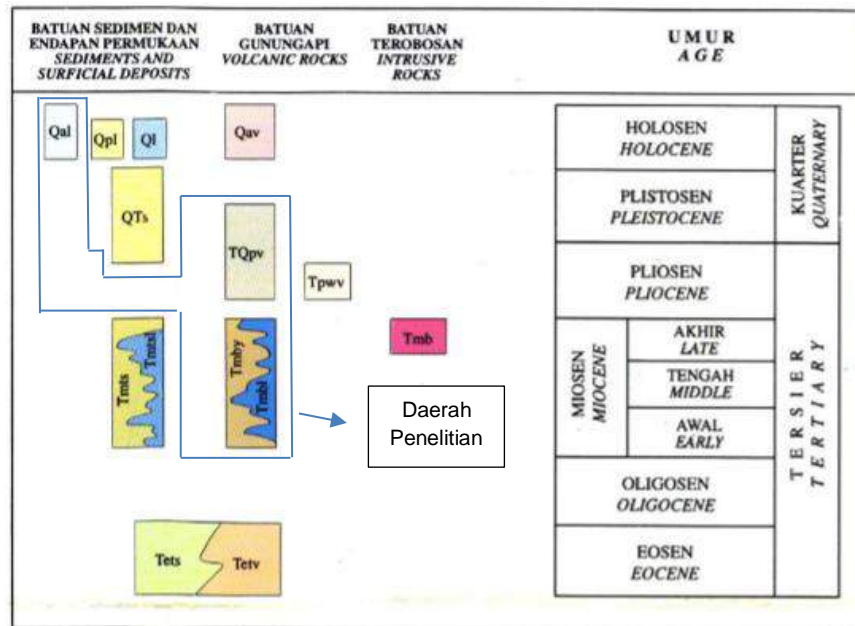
BATUAN SEDIMEN DAN ENDAPAN PERMUKAAN
*SEDIMENTS AND SURFICIAL DEPOSITS*

BATUAN GUNUNGAPI
*VOLCANIC ROCKS*

BATUAN TEROBOSAN
*INTRUSIVE ROCKS*

UMUR
*AGE*

Qal

Qpl

Ql

Qav

QTs

TQpv

Tpwv

Tmts

Tmtl

Tmby

Tmbl

Tmb

Daerah Penelitian

Tets

Tetv

| | | | |
|---|---|---|---|
| HOLOSEN *HOLOCENE* | | | KUARTER *QUATERNARY* |
| PLISTOSEN *PLEISTOCENE* | | | |
| PLIOSEN *PLIOCENE* | | | TERSIER *TERTIARY* |
| MIOSEN *MIOCENE* | AKHIR *LATE* | | |
| | TENGAH *MIDDLE* | | |
| | AWAL *EARLY* | | |
| OLIGOSEN *OLIGOCENE* | | | |
| EOSEN *EOCENE* | | | |